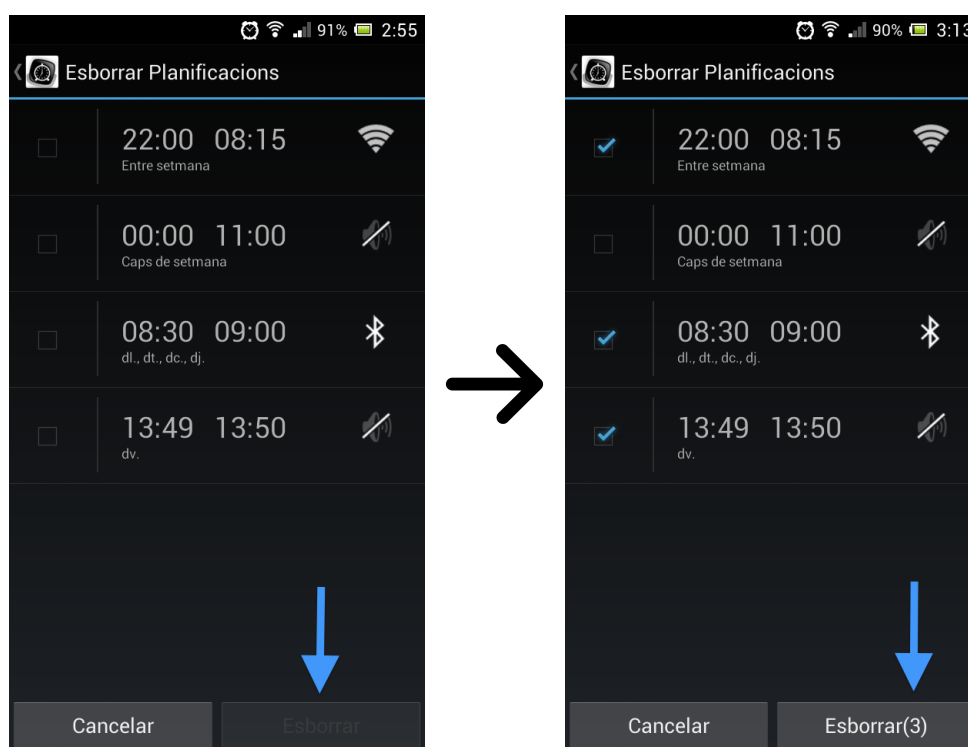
91% 2:55

Esborrar Planificacions

22:00 08:15
Entre setmana

00:00 11:00
Caps de setmana

08:30 09:00
dl., dt., dc., dj.

13:49 13:50
dv.

Cancelar
Esborrar

90% 3:1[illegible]

Esborrar Planificacions

22:00 08:15
Entre setmana

00:00 11:00
Caps de setmana

08:30 09:00
dl., dt., dc., dj.

13:49 13:50
dv.

Cancelar
Esborrar(3)